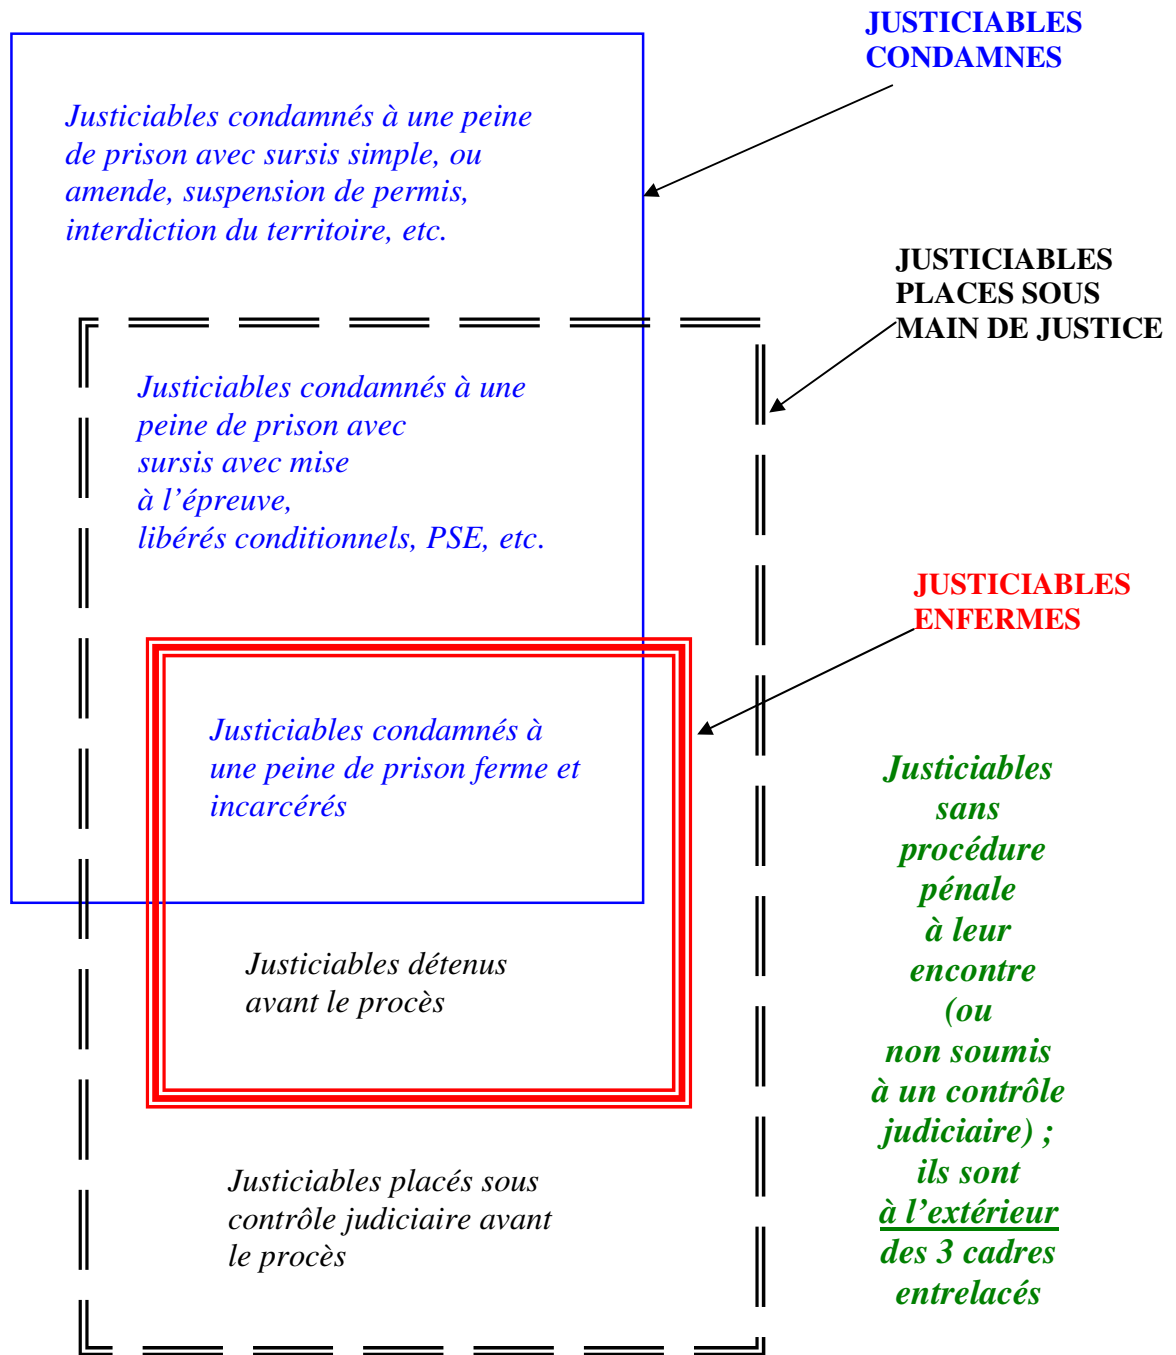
JUSTICIABLES CONDAMNES

Justiciables condamnés à une peine de prison avec sursis simple, ou amende, suspension de permis, interdiction du territoire, etc.

JUSTICIABLES PLACES SOUS MAIN DE JUSTICE

Justiciables condamnés à une peine de prison avec sursis avec mise à l'épreuve, libérés conditionnels, PSE, etc.

JUSTICIABLES ENFERMES

Justiciables condamnés à une peine de prison ferme et incarcérés

Justiciables détenus avant le procès

Justiciables placés sous contrôle judiciaire avant le procès

Justiciables sans procédure pénale à leur encontre (ou non soumis à un contrôle judiciaire) ; ils sont à l'extérieur des 3 cadres entrelacés